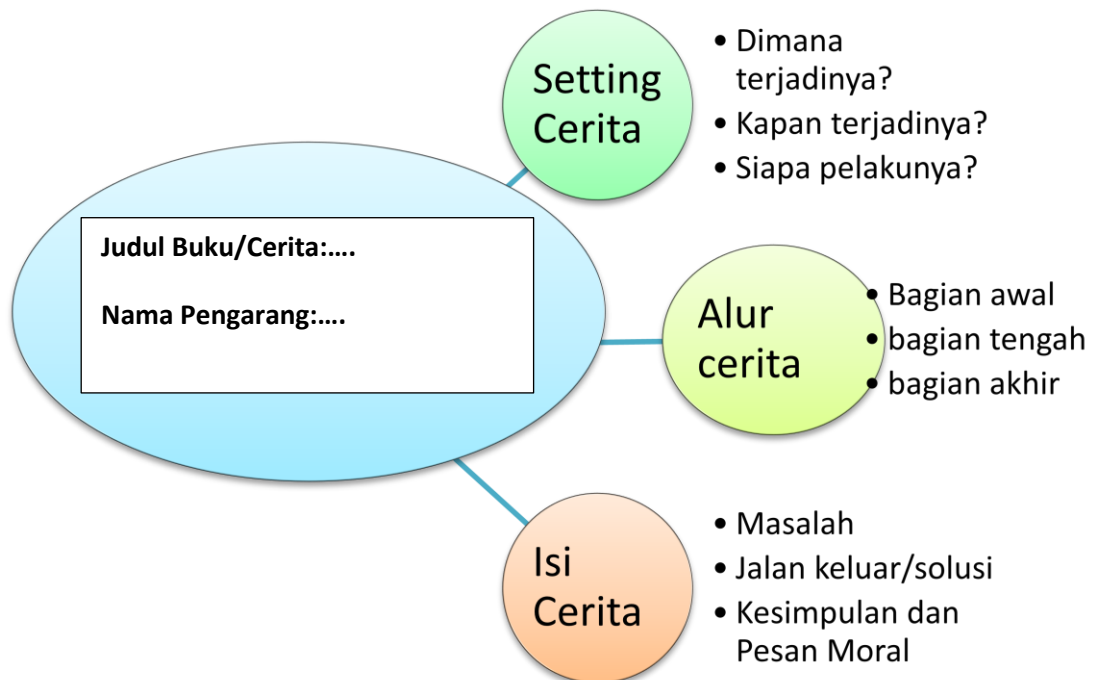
Judul Buku/Cerita:….

Nama Pengarang:….

Setting Cerita

- Dimana terjadinya?
- Kapan terjadinya?
- Siapa pelakunya?

Alur cerita

- Bagian awal
- bagian tengah
- bagian akhir

Isi Cerita

- Masalah
- Jalan keluar/solusi
- Kesimpulan dan Pesan Moral